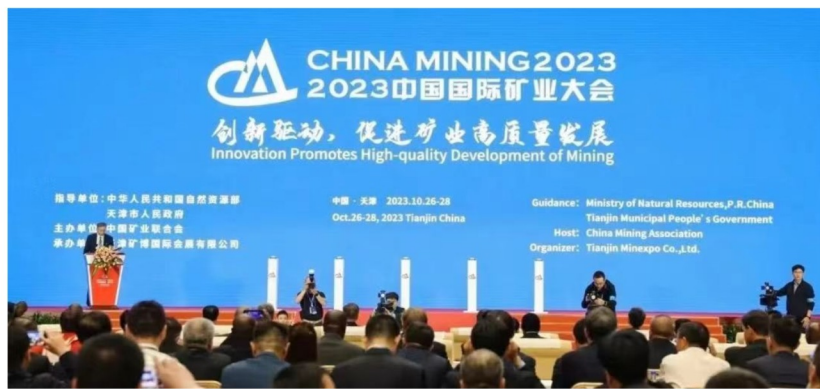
CHINA MINING2023
2023中国国际矿业大会

创新驱动，促进矿业高质量发展
Innovation Promotes High-quality Development of Mining

指导单位：中华人民共和国自然资源部
天津市人民政府
主办单位：中国矿业联合会
承办单位：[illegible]矿博国际会展有限公司

中国 · 天津 2023.10.26-28
Oct.26-28, 2023 Tianjin China

Guidance: Ministry of Natural Resources,P.R.China
Tianjin Municipal People`s Government
Host: China Mining Association
Organizer: Tianjin Minexpo Co.,Ltd.